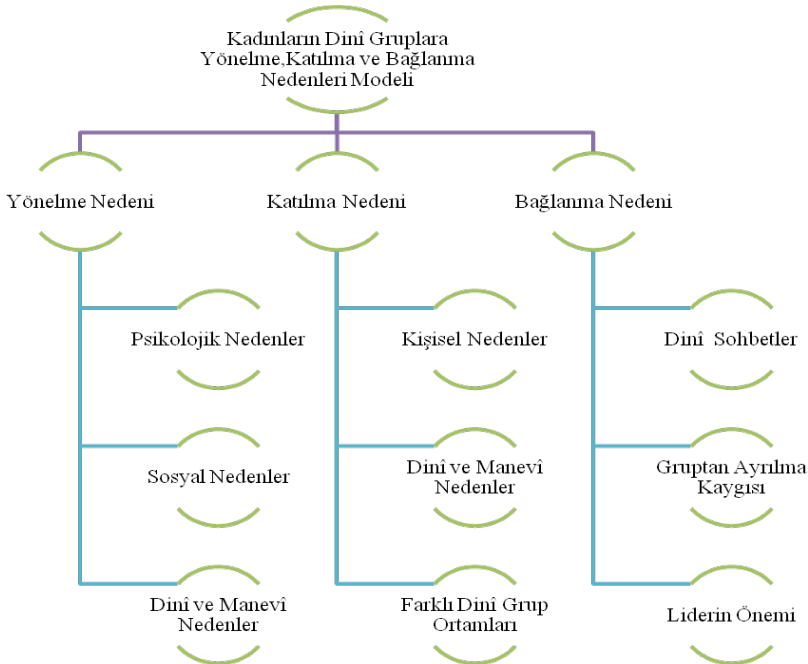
Kadınların Dinî Gruplara Yönelme,Katılma ve Bağlanma Nedenleri Modeli

Yönelme Nedeni

Psikolojik Nedenler

Sosyal Nedenler

Dinî ve Manevî Nedenler

Katılma Nedeni

Kişisel Nedenler

Dinî ve Manevî Nedenler

Farklı Dinî Grup Ortamları

Bağlanma Nedeni

Dinî Sohbetler

Gruptan Ayrılma Kaygısı

Liderin Önemi